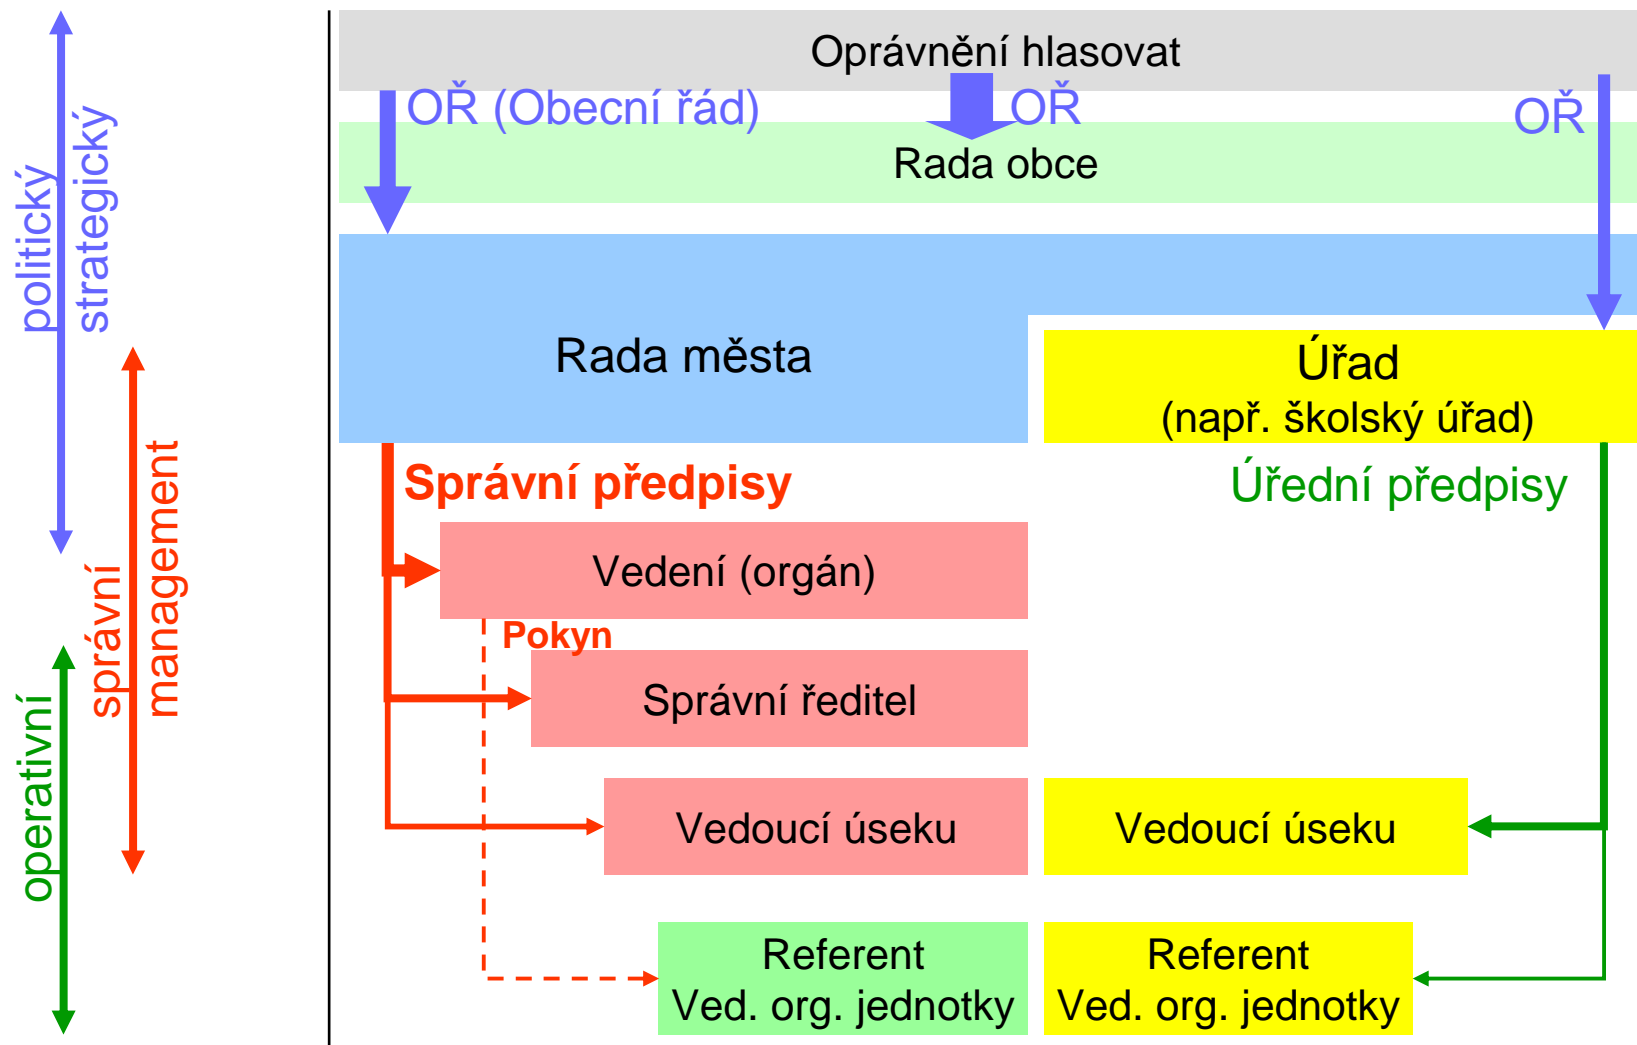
politický
strategický

správní
management

operativní

Oprávnění hlasovat

OŘ (Obecní řád)

OŘ

OŘ

Rada obce

Rada města

Úřad
(např. školský úřad)

Správní předpisy

Úřední předpisy

Vedení (orgán)

Pokyn

Správní ředitel

Vedoucí úseku

Vedoucí úseku

Referent
Ved. org. jednotky

Referent
Ved. org. jednotky